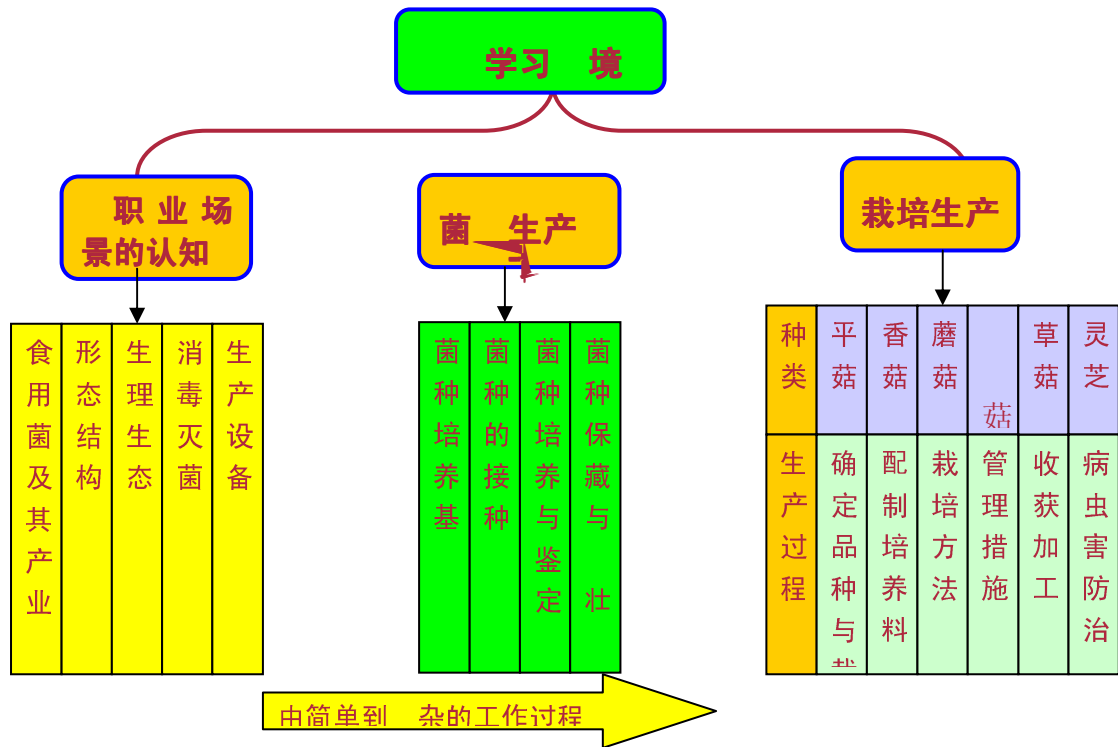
学习 境

职业场景的认知

菌 生产

栽培生产

| 食用菌及其产业 | 形态结构 | 生理生态 | 消毒灭菌 | 生产设备 |
|---|---|---|---|---|

| 菌种培养基 | 菌种的接种 | 菌种培养与鉴定 | 菌种保藏与 壮 |
|---|---|---|---|

| 种类 | 平菇 | 香菇 | 蘑菇 | 菇 | 草菇 | 灵芝 |
|---|---|---|---|---|---|---|
| 生产过程 | 确定品种与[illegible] | 配制培养料 | 栽培方法 | 管理措施 | 收获加工 | 病虫害防治 |

由简单到 杂的工作过程